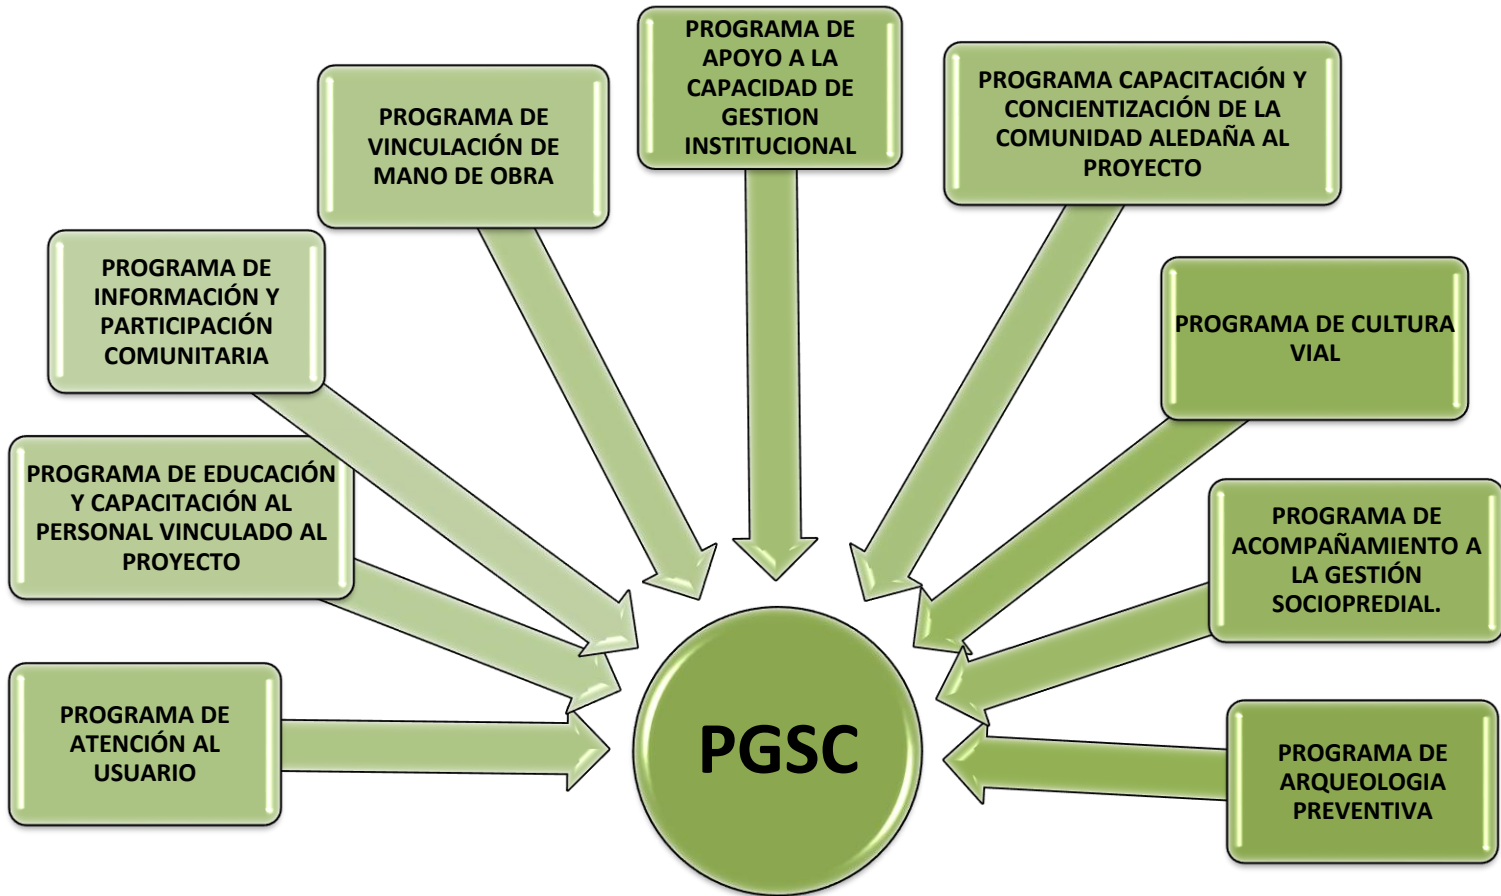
PROGRAMA DE APOYO A LA CAPACIDAD DE GESTION INSTITUCIONAL

PROGRAMA DE VINCULACIÓN DE MANO DE OBRA

PROGRAMA CAPACITACIÓN Y CONCIENTIZACIÓN DE LA COMUNIDAD ALEDAÑA AL PROYECTO

PROGRAMA DE INFORMACIÓN Y PARTICIPACIÓN COMUNITARIA

PROGRAMA DE CULTURA VIAL

PROGRAMA DE EDUCACIÓN Y CAPACITACIÓN AL PERSONAL VINCULADO AL PROYECTO

PROGRAMA DE ACOMPAÑAMIENTO A LA GESTIÓN SOCIOPREDIAL.

PROGRAMA DE ATENCIÓN AL USUARIO

PGSC

PROGRAMA DE ARQUEOLOGIA PREVENTIVA